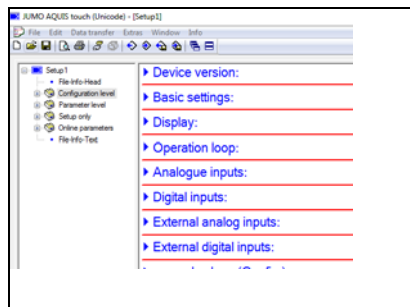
JUMO AQUIS touch (Unicode) - [Setup1]

File Edit Data transfer Extras Window Info

Setup1
File-Info-Head
Configuration level
Parameter level
Setup only
Online parameters
File-Info-Text

▸ Device version:
▸ Basic settings:
▸ Display:
▸ Operation loop:
▸ Analogue inputs:
▸ Digital inputs:
▸ External analog inputs:
▸ External digital inputs:
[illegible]